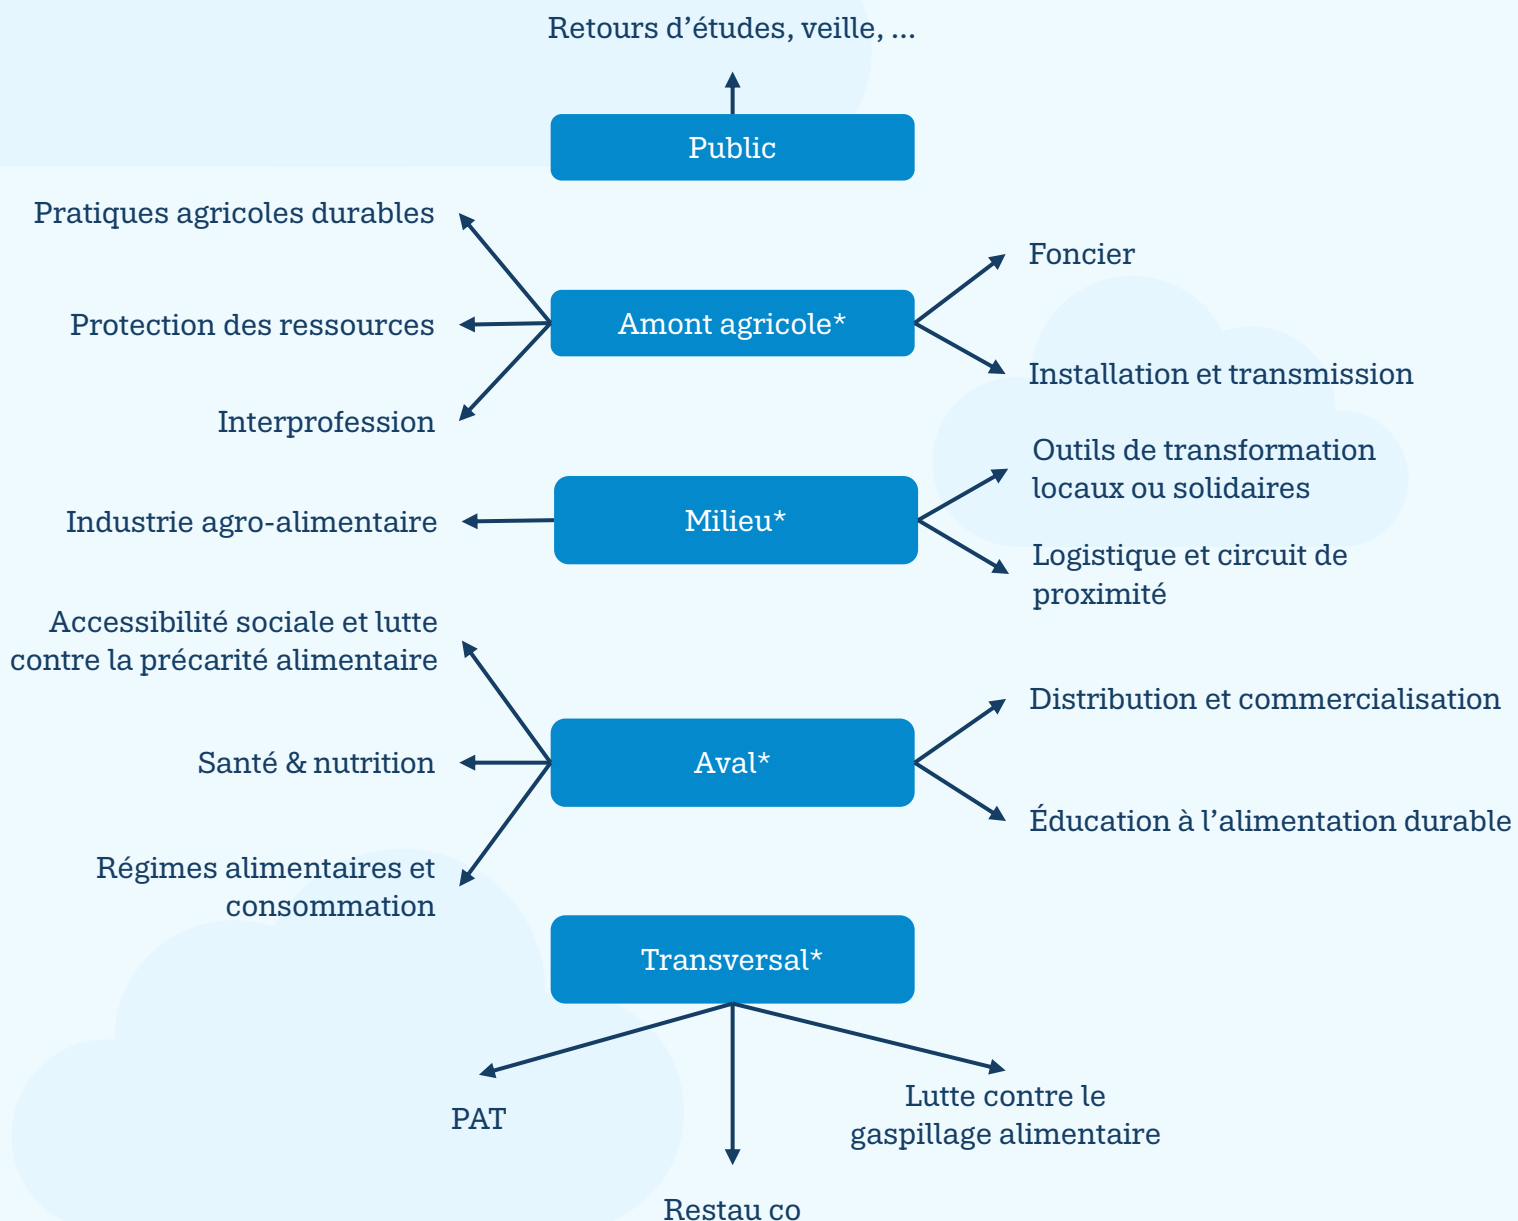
Retours d’études, veille, ...

Public

Pratiques agricoles durables

Protection des ressources

Interprofession

Amont agricole*

Foncier

Installation et transmission

Industrie agro-alimentaire

Milieu*

Outils de transformation locaux ou solidaires

Logistique et circuit de proximité

Accessibilité sociale et lutte contre la précarité alimentaire

Santé & nutrition

Régimes alimentaires et consommation

Aval*

Distribution et commercialisation

Éducation à l’alimentation durable

Transversal*

PAT

Restau co

Lutte contre le gaspillage alimentaire